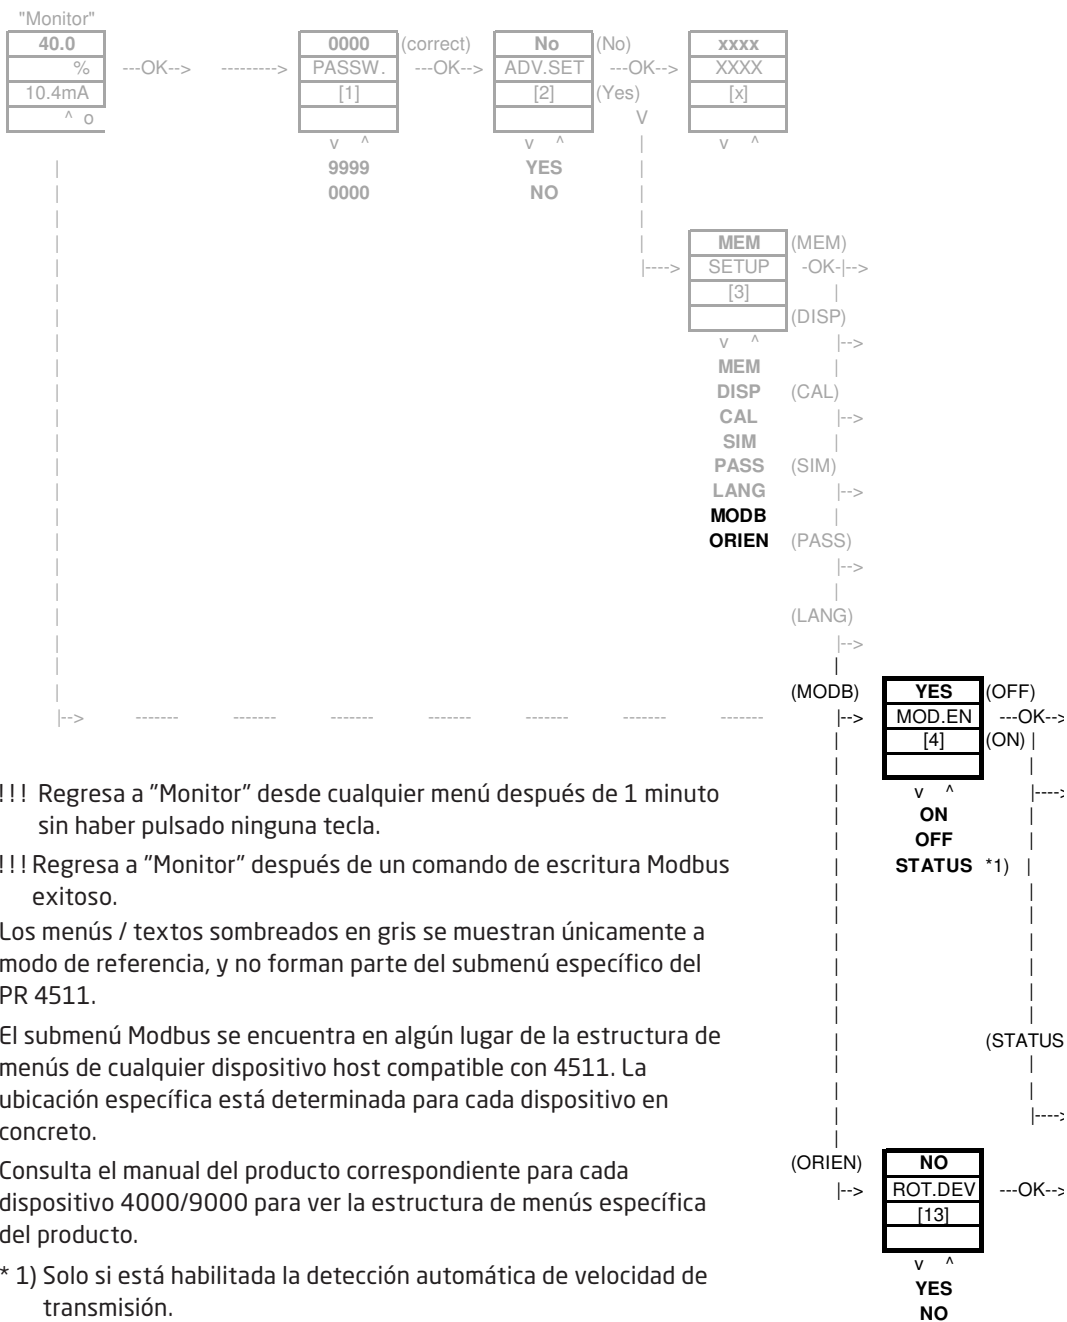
"Monitor"

| 40.0 |
|---|
| % |
| 10.4mA |
| ^ o |

---OK--> ---------->

| 0000 |
|---|
| PASSW. |
| [1] |
| |

(correct) ---OK-->

v ^
9999
0000

| No |
|---|
| ADV.SET |
| [2] |
| |

(No) ---OK-->
(Yes)
V

v ^
YES
NO

| xxxx |
|---|
| XXXX |
| [x] |
| |

v ^

|---->

| MEM |
|---|
| SETUP |
| [3] |
| |

(MEM) -OK-|-->

v ^
MEM
DISP
CAL
SIM
PASS
LANG
MODB
ORIEN

(DISP) |-->
(CAL) |-->
(SIM) |-->
(PASS) |-->
(LANG) |-->
(MODB) |-->

| YES |
|---|
| MOD.EN |
| [4] |
| |

(OFF) ---OK-->
(ON) |----->

v ^
ON
OFF
STATUS *1)

(STATUS
|---->

|--> ------- ------- ------- ------- ------- ------- -------

(ORIEN) |-->

| NO |
|---|
| ROT.DEV |
| [13] |
| |

---OK-->

v ^
YES
NO

!!! Regresa a "Monitor" desde cualquier menú después de 1 minuto sin haber pulsado ninguna tecla.

!!! Regresa a "Monitor" después de un comando de escritura Modbus exitoso.

Los menús / textos sombreados en gris se muestran únicamente a modo de referencia, y no forman parte del submenú específico del PR 4511.

El submenú Modbus se encuentra en algún lugar de la estructura de menús de cualquier dispositivo host compatible con 4511. La ubicación específica está determinada para cada dispositivo en concreto.

Consulta el manual del producto correspondiente para cada dispositivo 4000/9000 para ver la estructura de menús específica del producto.

* 1) Solo si está habilitada la detección automática de velocidad de transmisión.